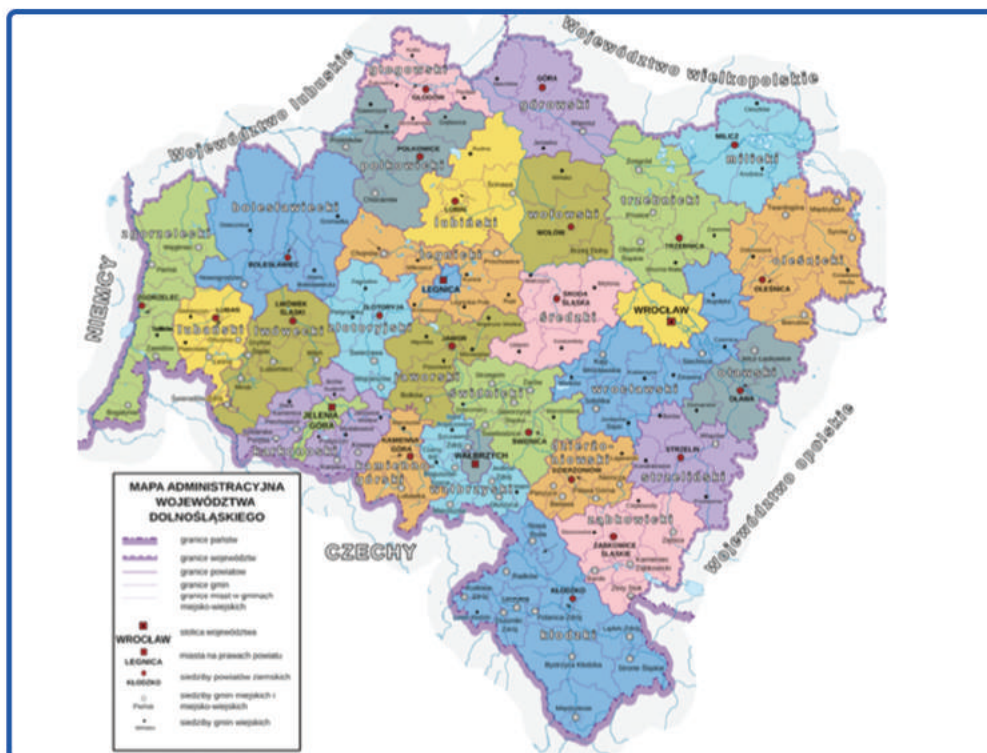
Województwo wielkopolskie

Województwo lubuskie

NIEMCY

CZECHY

województwo opolskie

głogowski
GŁOGÓW
GÓRA
górowski
POLKOWICE
polkowicki
MILICZ
milicki
LUBIN
lubiński
wołowski
WOŁÓW
trzebnicki
TRZEBNICA
bolesławiecki
BOLESŁAWIEC
zgorzelecki
ZGORZELEC
legnicki
LEGNICA
oleśnicki
OLEŚNICA
ŚRODA ŚLĄSKA
średzki
WROCŁAW
LUBAŃ
lubański
LWÓWEK ŚLĄSKI
lwówecki
ZŁOTORYJA
złotoryjski
JAWOR
jaworski
świdnicki
ŚWIDNICA
wrocławski
oławski
OŁAWA
JELENIA GÓRA
karkonoski
KAMIENNA GÓRA
kamiennogórski
WAŁBRZYCH
wałbrzyski
dzierżoniowski
DZIERŻONIÓW
STRZELIN
strzeliński
ząbkowicki
ZĄBKOWICE ŚLĄSKIE
KŁODZKO
kłodzki

MAPA ADMINISTRACYJNA WOJEWÓDZTWA DOLNOŚLĄSKIEGO

granice państw
granice województw
granice powiatów
granice gmin
granice miast w gminach miejsko-wiejskich
WROCŁAW stolica województwa
LEGNICA miasta na prawach powiatu
KŁODZKO siedziby powiatów ziemskich
Pieńsk siedziby gmin miejskich i miejsko-wiejskich
Wińsko siedziby gmin wiejskich